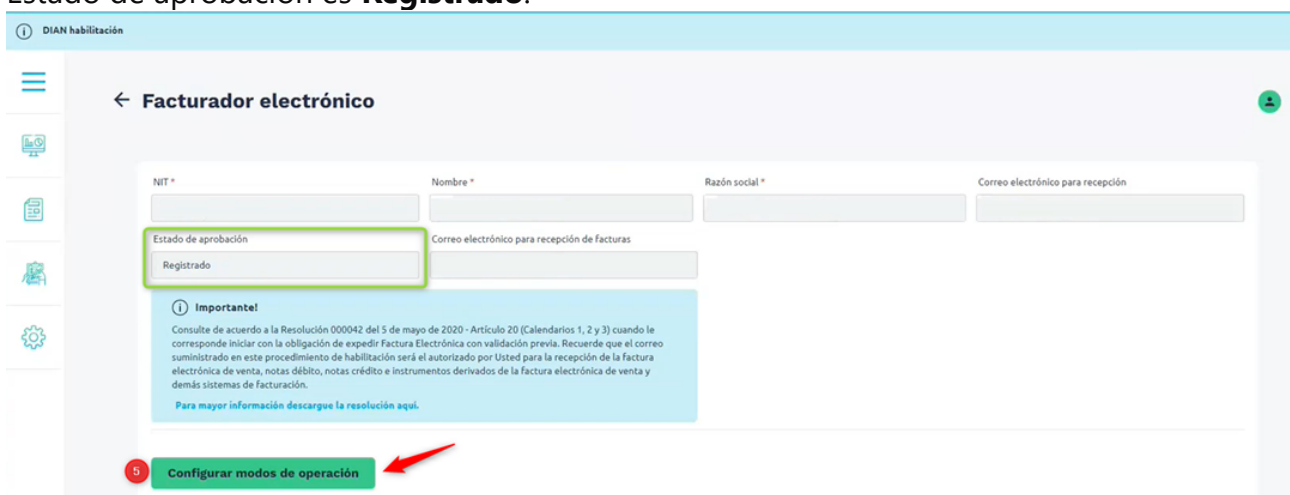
Estado de aprobación es **Registrado**.

DIAN habilitación

Facturador electrónico

NIT *

Nombre *

Razón social *

Correo electrónico para recepción

Estado de aprobación

Registrado

Correo electrónico para recepción de facturas

Importante!

Consulte de acuerdo a la Resolución 000042 del 5 de mayo de 2020 - Artículo 20 (Calendarios 1, 2 y 3) cuando le corresponde iniciar con la obligación de expedir Factura Electrónica con validación previa. Recuerde que el correo suministrado en este procedimiento de habilitación será el autorizado por Usted para la recepción de la factura electrónica de venta, notas débito, notas crédito e instrumentos derivados de la factura electrónica de venta y demás sistemas de facturación.

Para mayor información descargue la resolución aquí.

5

Configurar modos de operación